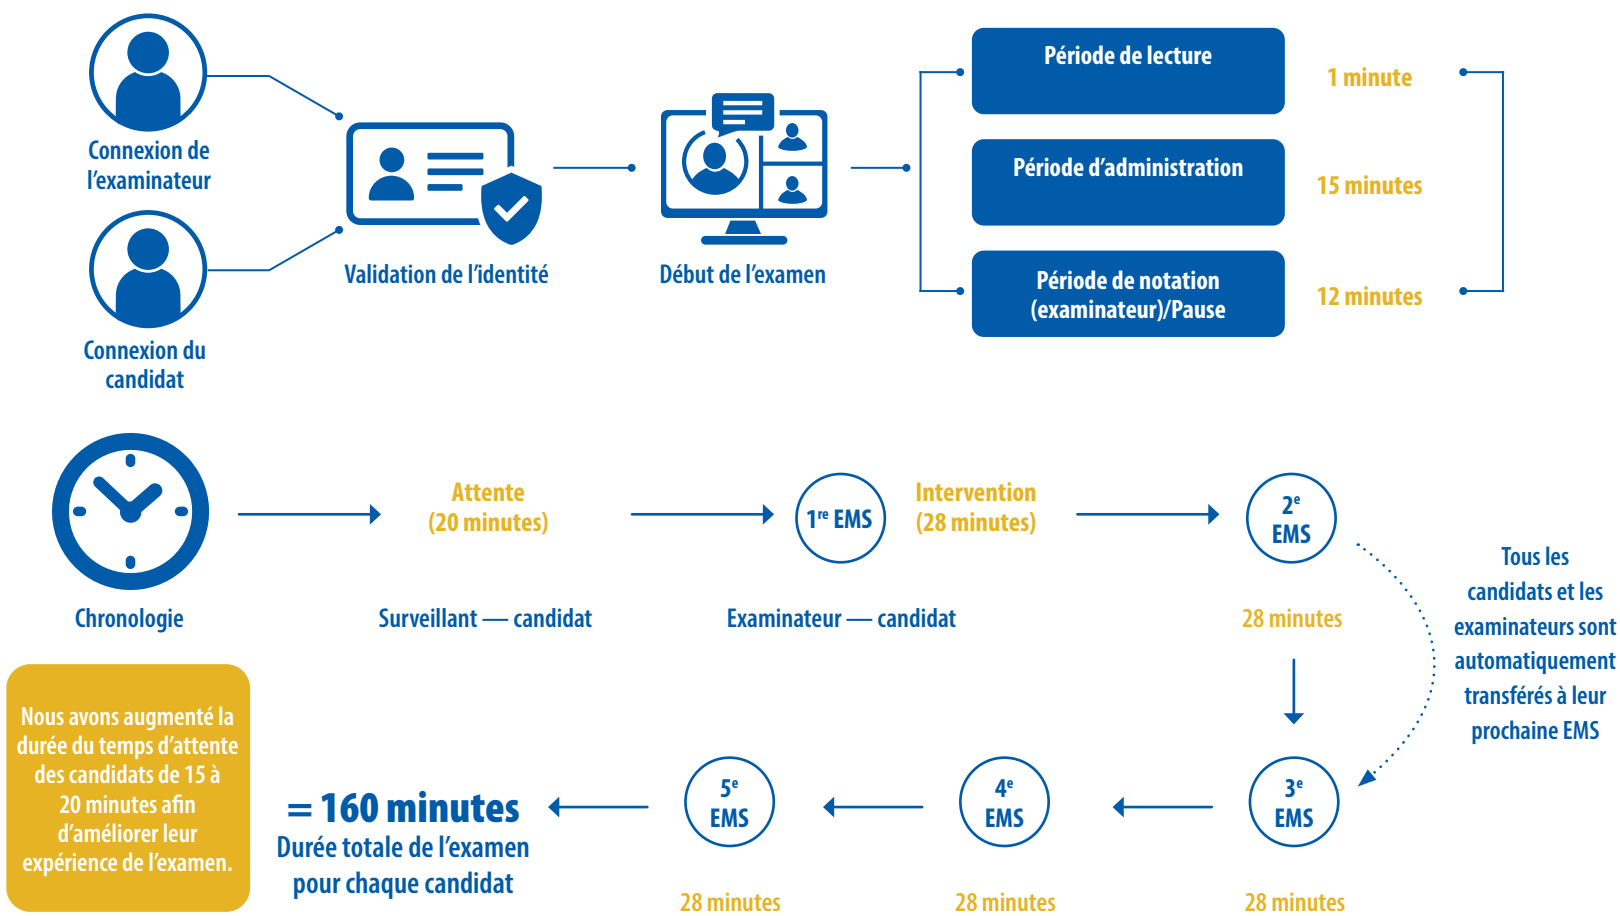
Connexion de l'examinateur

Connexion du candidat

Validation de l'identité

Début de l'examen

Période de lecture

1 minute

Période d'administration

15 minutes

Période de notation (examinateur)/Pause

12 minutes

Chronologie

Attente (20 minutes)

Surveillant — candidat

$1^{re}$ EMS

Intervention (28 minutes)

Examinateur — candidat

$2^{e}$ EMS

28 minutes

Tous les candidats et les examinateurs sont automatiquement transférés à leur prochaine EMS

$3^{e}$ EMS

28 minutes

$4^{e}$ EMS

28 minutes

$5^{e}$ EMS

28 minutes

= 160 minutes
Durée totale de l'examen pour chaque candidat

Nous avons augmenté la durée du temps d'attente des candidats de 15 à 20 minutes afin d'améliorer leur expérience de l'examen.